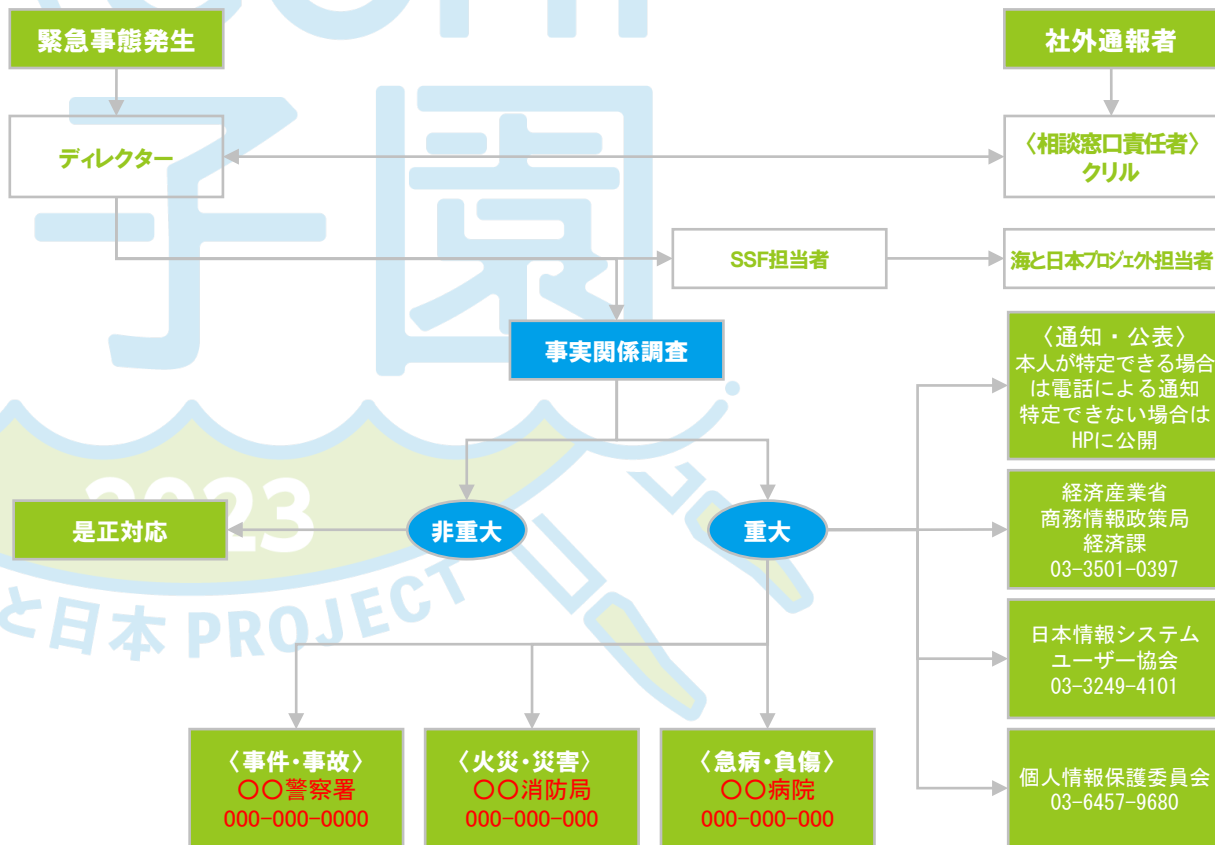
緊急事態発生

社外通報者

ディレクター

〈相談窓口責任者〉
クリル

SSF担当者

海と日本プロジェクト担当者

事実関係調査

〈通知・公表〉
本人が特定できる場合は電話による通知
特定できない場合はHPに公開

是正対応

非重大

重大

経済産業省
商務情報政策局
経済課
03-3501-0397

日本情報システムユーザー協会
03-3249-4101

個人情報保護委員会
03-6457-9680

〈事件・事故〉
〇〇警察署
000-000-0000

〈火災・災害〉
〇〇消防局
000-000-000

〈急病・負傷〉
〇〇病院
000-000-000

子園
2023
と日本 PROJECT